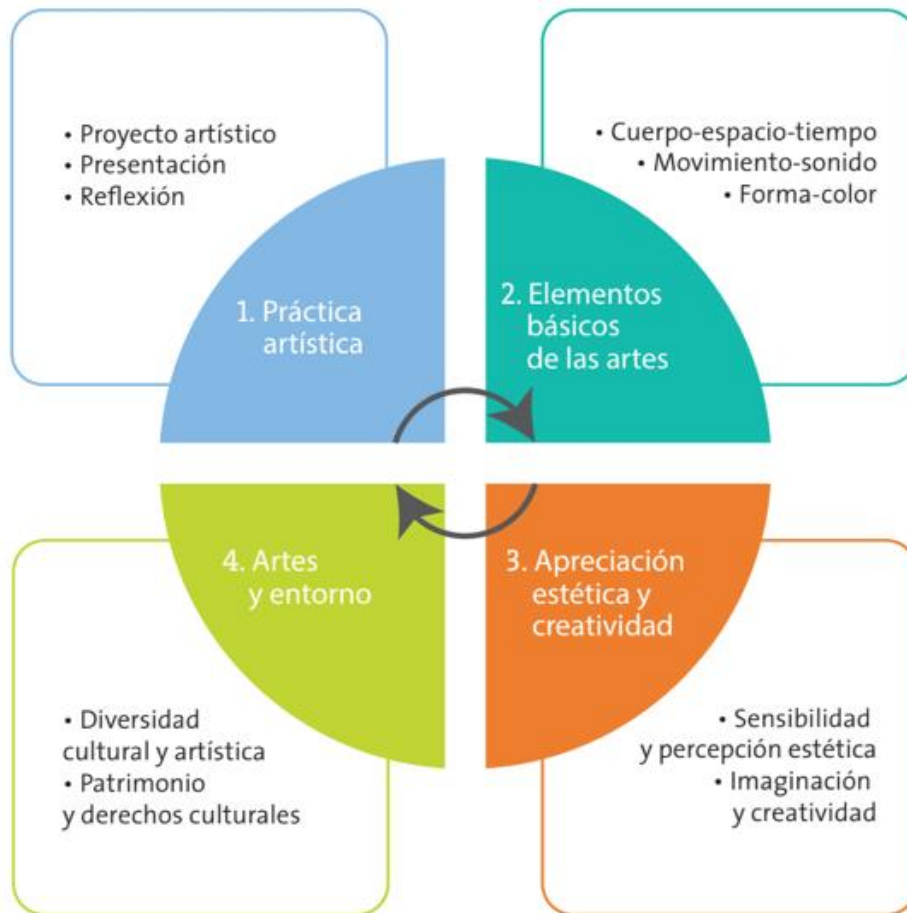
• Proyecto artístico
• Presentación
• Reflexión

1. Práctica artística

• Cuerpo-espacio-tiempo
• Movimiento-sonido
• Forma-color

2. Elementos básicos de las artes

3. Apreciación estética y creatividad

• Sensibilidad y percepción estética
• Imaginación y creatividad

4. Artes y entorno

• Diversidad cultural y artística
• Patrimonio y derechos culturales